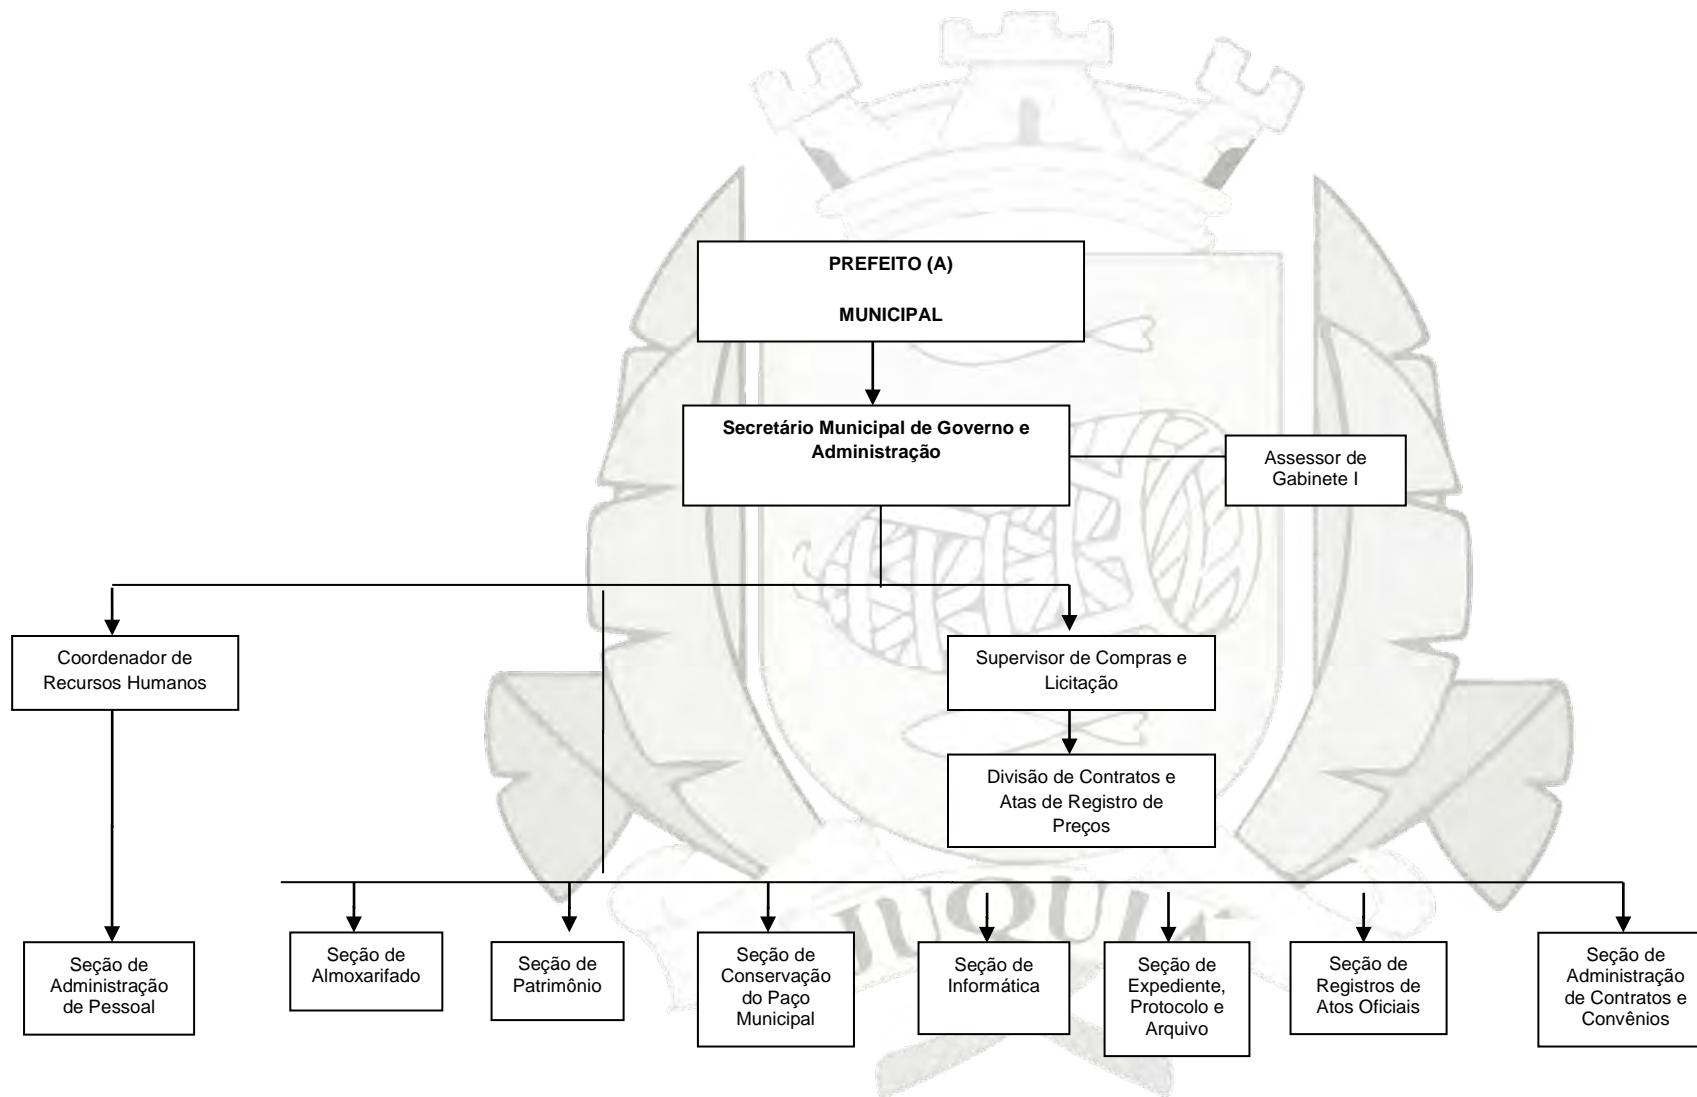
PREFEITO (A)

MUNICIPAL

Secretário Municipal de Governo e Administração

Assessor de Gabinete I

Coordenador de Recursos Humanos

Supervisor de Compras e Licitação

Divisão de Contratos e Atas de Registro de Preços

Seção de Administração de Pessoal

Seção de Almoxarifado

Seção de Patrimônio

Seção de Conservação do Paço Municipal

Seção de Informática

Seção de Expediente, Protocolo e Arquivo

Seção de Registros de Atos Oficiais

Seção de Administração de Contratos e Convênios

JUQUIÁ